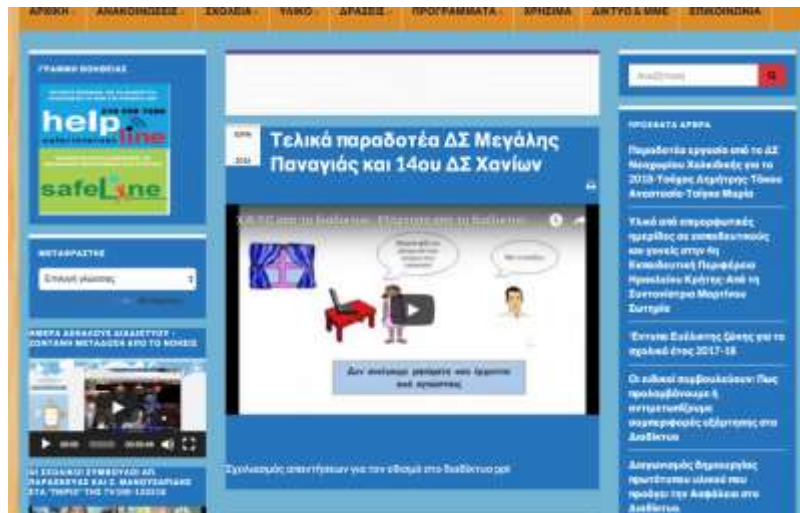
ΑΡΧΙΚΗ ΑΝΑΚΟΙΝΩΣΕΙΣ ΣΧΟΛΕΙΑ ΥΛΙΚΟ ΔΡΑΣΕΙΣ ΠΡΟΓΡΑΜΜΑΤΑ ΧΡΗΣΙΜΑ ΔΙΚΤΥΟ & ΜΜΕ ΕΠΙΚΟΙΝΩΝΙΑ

ΓΡΑΜΜΗ ΒΟΗΘΕΙΑΣ

help line

safeline

ΜΕΤΑΦΡΑΣΤΗΣ

Επιλογή γλώσσας

ΗΜΕΡΑ ΑΣΦΑΛΟΥΣ ΔΙΑΔΙΚΤΥΟΥ - ΖΩΝΤΑΝΗ ΜΕΤΑΔΟΣΗ ΑΠΟ ΤΟ ΝΟΗΣΙΣ

ΟΙ ΣΧΟΛΙΚΟΙ ΣΥΜΒΟΥΛΟΙ ΑΠ. ΠΑΡΑΣΚΕΥΑΣ ΚΑΙ Σ. ΜΑΝΟΥΣΑΡΙΔΗΣ ΣΤΑ "ΠΗΓΕΣ" ΤΗΣ TV100 12/2/16

Τελικά παραδοτέα ΔΣ Μεγάλης Παναγιάς και 14ου ΔΣ Χανίων

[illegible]

Δεν ανέχομαι ρατσισμό και έρμαιο στο αγνωστος

Σχολιασμός απαντήσεων για τον εθισμό στο διαδίκτυο.ppt

Αναζήτηση

ΠΡΟΣΦΑΤΑ ΑΡΘΡΑ

Παραδοτέα εργασία από το ΔΣ Νεοχωρίου Χαλκιδικής για το 2018-Τσόγκα Δημήτρης-Τάκου Αναστασία-Τσίρκα Μαρία

Υλικό από επιμορφωτικές ημερίδες σε εκπαιδευτικούς και γονείς στην 4η Εκπαιδευτική Περιφέρεια Ηρακλείου Κρήτης-Από τη Συντονίστρια Μαρτίνου Σωτηρία

Έντυπα Συλλογής Ζώνης για το σχολικό έτος 2017-18

Οι ειδικοί συμβουλεύουν: Πως προλαμβάνουμε ή αντιμετωπίζουμε συμπεριφορές εξάρτησης στο Διαδίκτυο

Διαγωνισμός δημιουργίας πρωτότυπου υλικού που προάγει την Ασφάλεια στο Διαδίκτυο